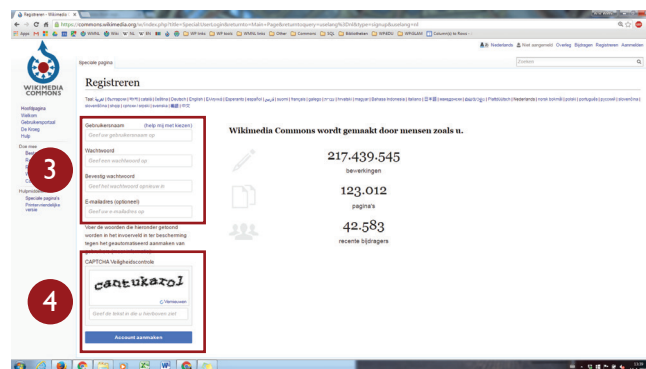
Registreren - Wikimedia

https://commons.wikimedia.org/w/index.php?title=Speciaal:Gebruikersaanmaken&returnto=Main+Page&returntoquery=uselang%3Dnl&type=signup&uselang=nl

Apps

Nederlands   Niet aangemeld   Overleg   Bijdragen   Registreren   Aanmelden

Speciale pagina

Zoeken

WIKIMEDIA COMMONS

Hoofdpagina
Welkom
Gebruikersportaal
De Kroeg
Hulp

Registreren

Gebruikersnaam (hulp mij met kiezen)
Geef uw gebruikersnaam op

Wachtwoord
Geef een wachtwoord op

Bevestig wachtwoord
Geef het wachtwoord opnieuw in

E-mailadres (optioneel)
Geef uw e-mailadres op

Voer de woorden die hieronder getoond worden in het invoerveld in ter bescherming tegen het geautomatiseerd aanmaken van

CAPTCHA Veiligheidscontrole

cantukarol

Vernieuwen

Geef de tekst in die u hierboven ziet

Account aanmaken

Wikimedia Commons wordt gemaakt door mensen zoals u.

217.439.545
bewerkingen

123.012
pagina's

42.583
recente bijdragers

3

4

Speciale pagina's
Printervriendelijke versie